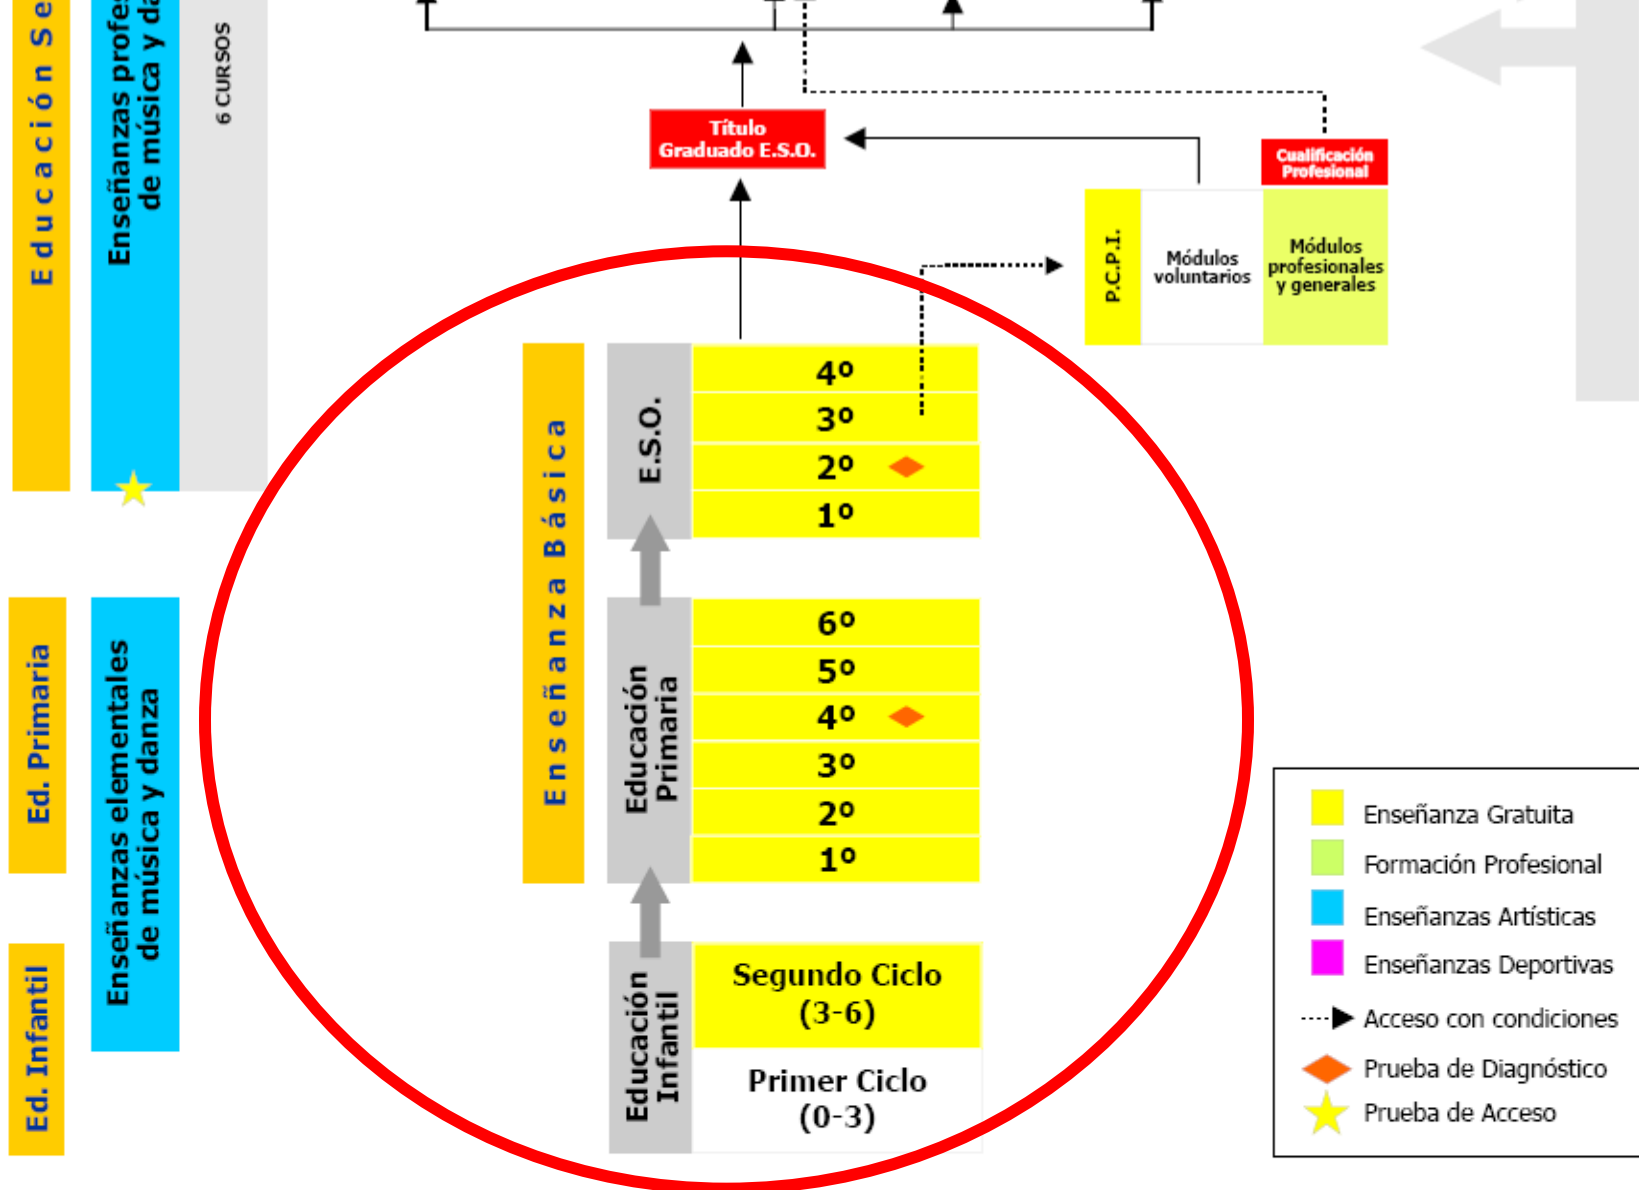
Educación Se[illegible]

Enseñanzas profe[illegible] de música y da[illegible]

6 CURSOS

Título Graduado E.S.O.

Cualificación Profesional

P.C.P.I.

Módulos voluntarios

Módulos profesionales y generales

Enseñanza Básica

E.S.O.

4º
3º
2º
1º

Educación Primaria

6º
5º
4º
3º
2º
1º

Educación Infantil

Segundo Ciclo (3-6)

Primer Ciclo (0-3)

Ed. Primaria

Ed. Infantil

Enseñanzas elementales de música y danza

Enseñanza Gratuita
Formación Profesional
Enseñanzas Artísticas
Enseñanzas Deportivas
Acceso con condiciones
Prueba de Diagnóstico
Prueba de Acceso